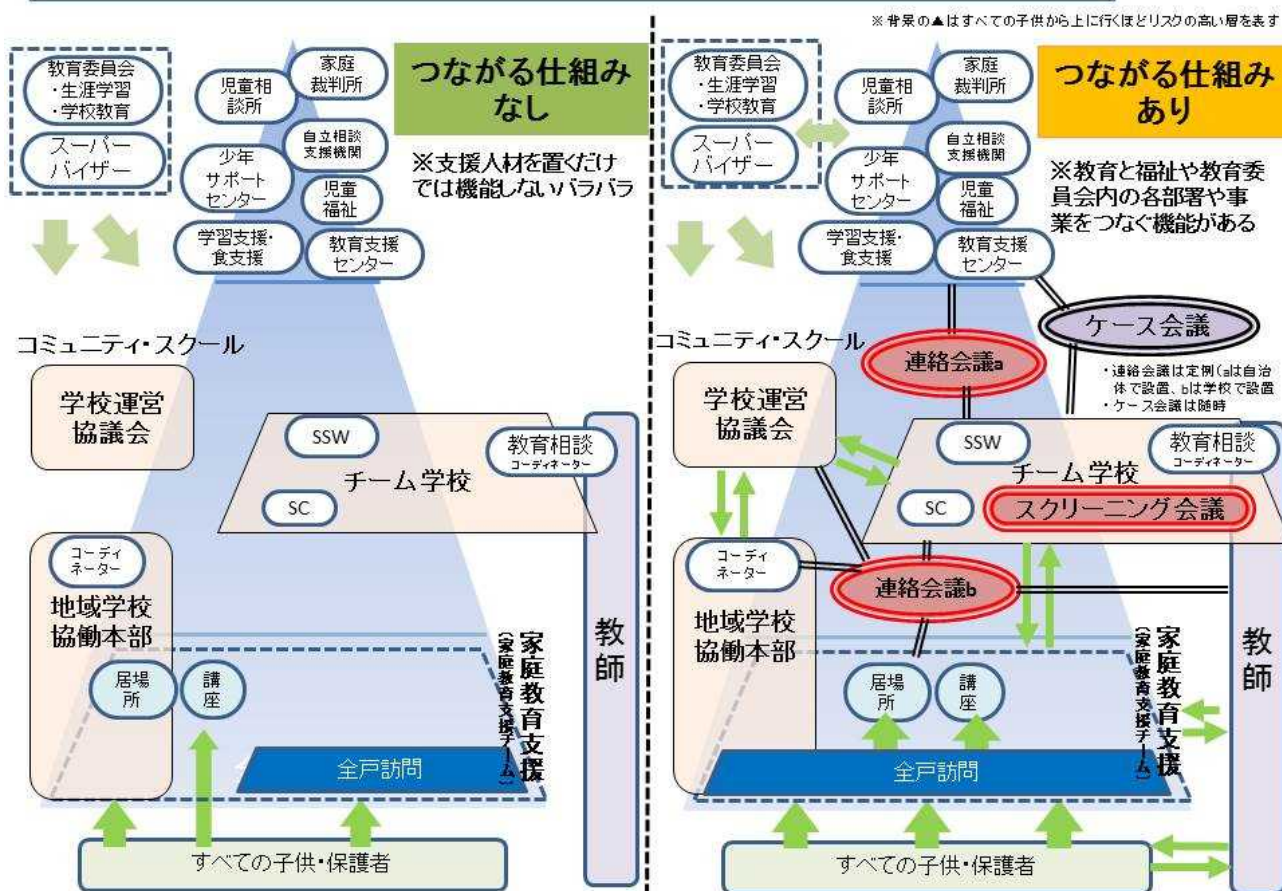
※背景の▲はすべての子供から上に行くほどリスクの高い層を表す

教育委員会
・生涯学習
・学校教育

スーパーバイザー

児童相談所

家庭裁判所

自立相談支援機関

少年サポートセンター

児童福祉

学習支援・食支援

教育支援センター

つながる仕組みなし

※支援人材を置くだけでは機能しないバラバラ

コミュニティ・スクール

学校運営協議会

SSW

教育相談コーディネーター

チーム学校

SC

コーディネーター

地域学校協働本部

居場所

講座

家庭教育支援（家庭教育支援チーム）

教師

全戸訪問

すべての子供・保護者

教育委員会
・生涯学習
・学校教育

スーパーバイザー

児童相談所

家庭裁判所

自立相談支援機関

少年サポートセンター

児童福祉

学習支援・食支援

教育支援センター

つながる仕組みあり

※教育と福祉や教育委員会内の各部署や事業をつなぐ機能がある

ケース会議

コミュニティ・スクール

連絡会議a

・連絡会議は定例（aは自治体で設置、bは学校で設置
・ケース会議は随時

学校運営協議会

SSW

教育相談コーディネーター

チーム学校

SC

スクリーニング会議

コーディネーター

連絡会議b

地域学校協働本部

居場所

講座

家庭教育支援（家庭教育支援チーム）

教師

全戸訪問

すべての子供・保護者